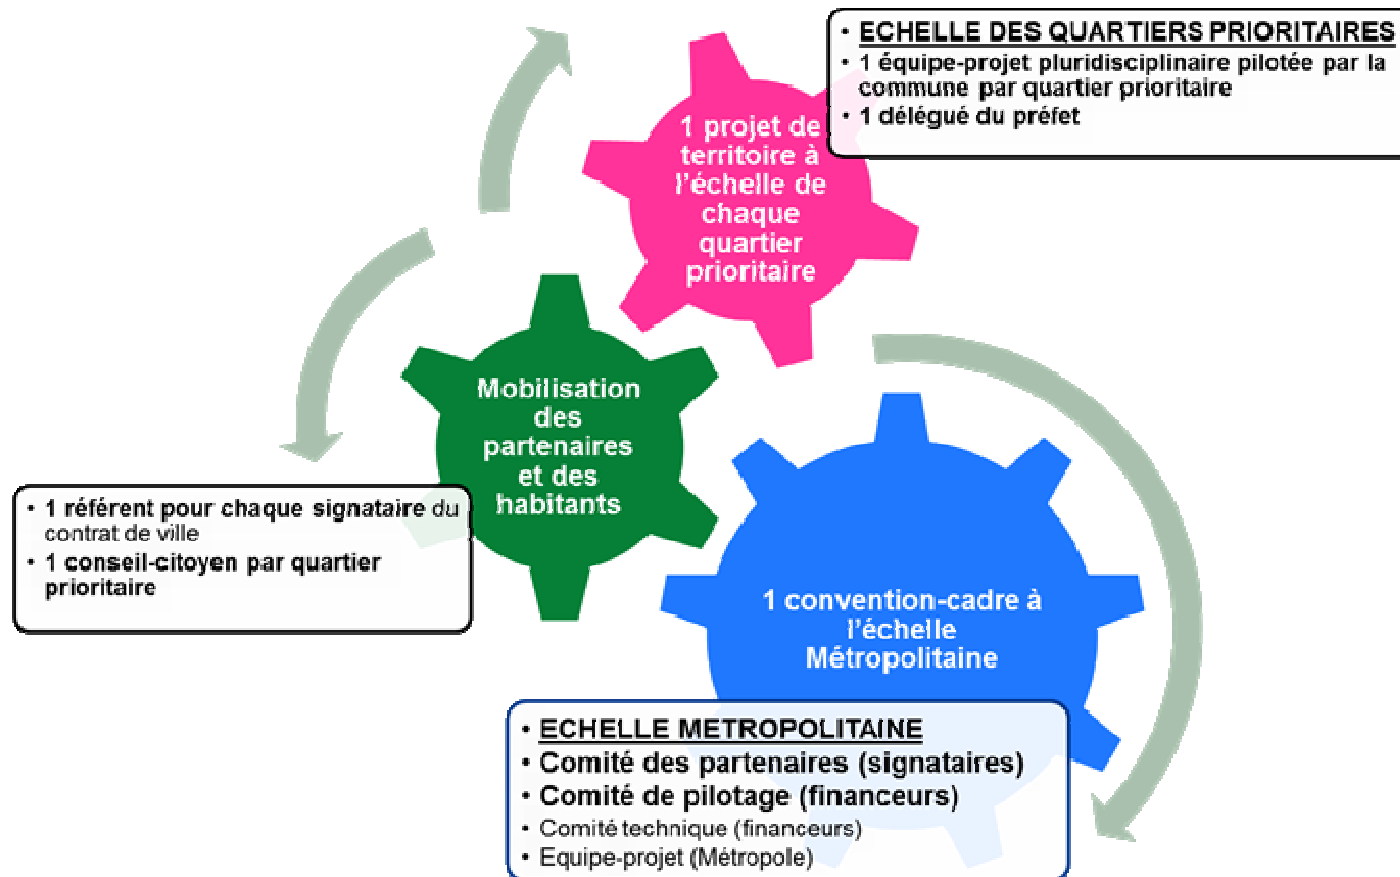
• ECHELLE DES QUARTIERS PRIORITAIRES
• 1 équipe-projet pluridisciplinaire pilotée par la commune par quartier prioritaire
• 1 délégué du préfet

1 projet de territoire à l'échelle de chaque quartier prioritaire

Mobilisation des partenaires et des habitants

• 1 référent pour chaque signataire du contrat de ville
• 1 conseil-citoyen par quartier prioritaire

1 convention-cadre à l'échelle Métropolitaine

• ECHELLE METROPOLITAINE
• Comité des partenaires (signataires)
• Comité de pilotage (financeurs)
• Comité technique (financeurs)
• Equipe-projet (Métropole)